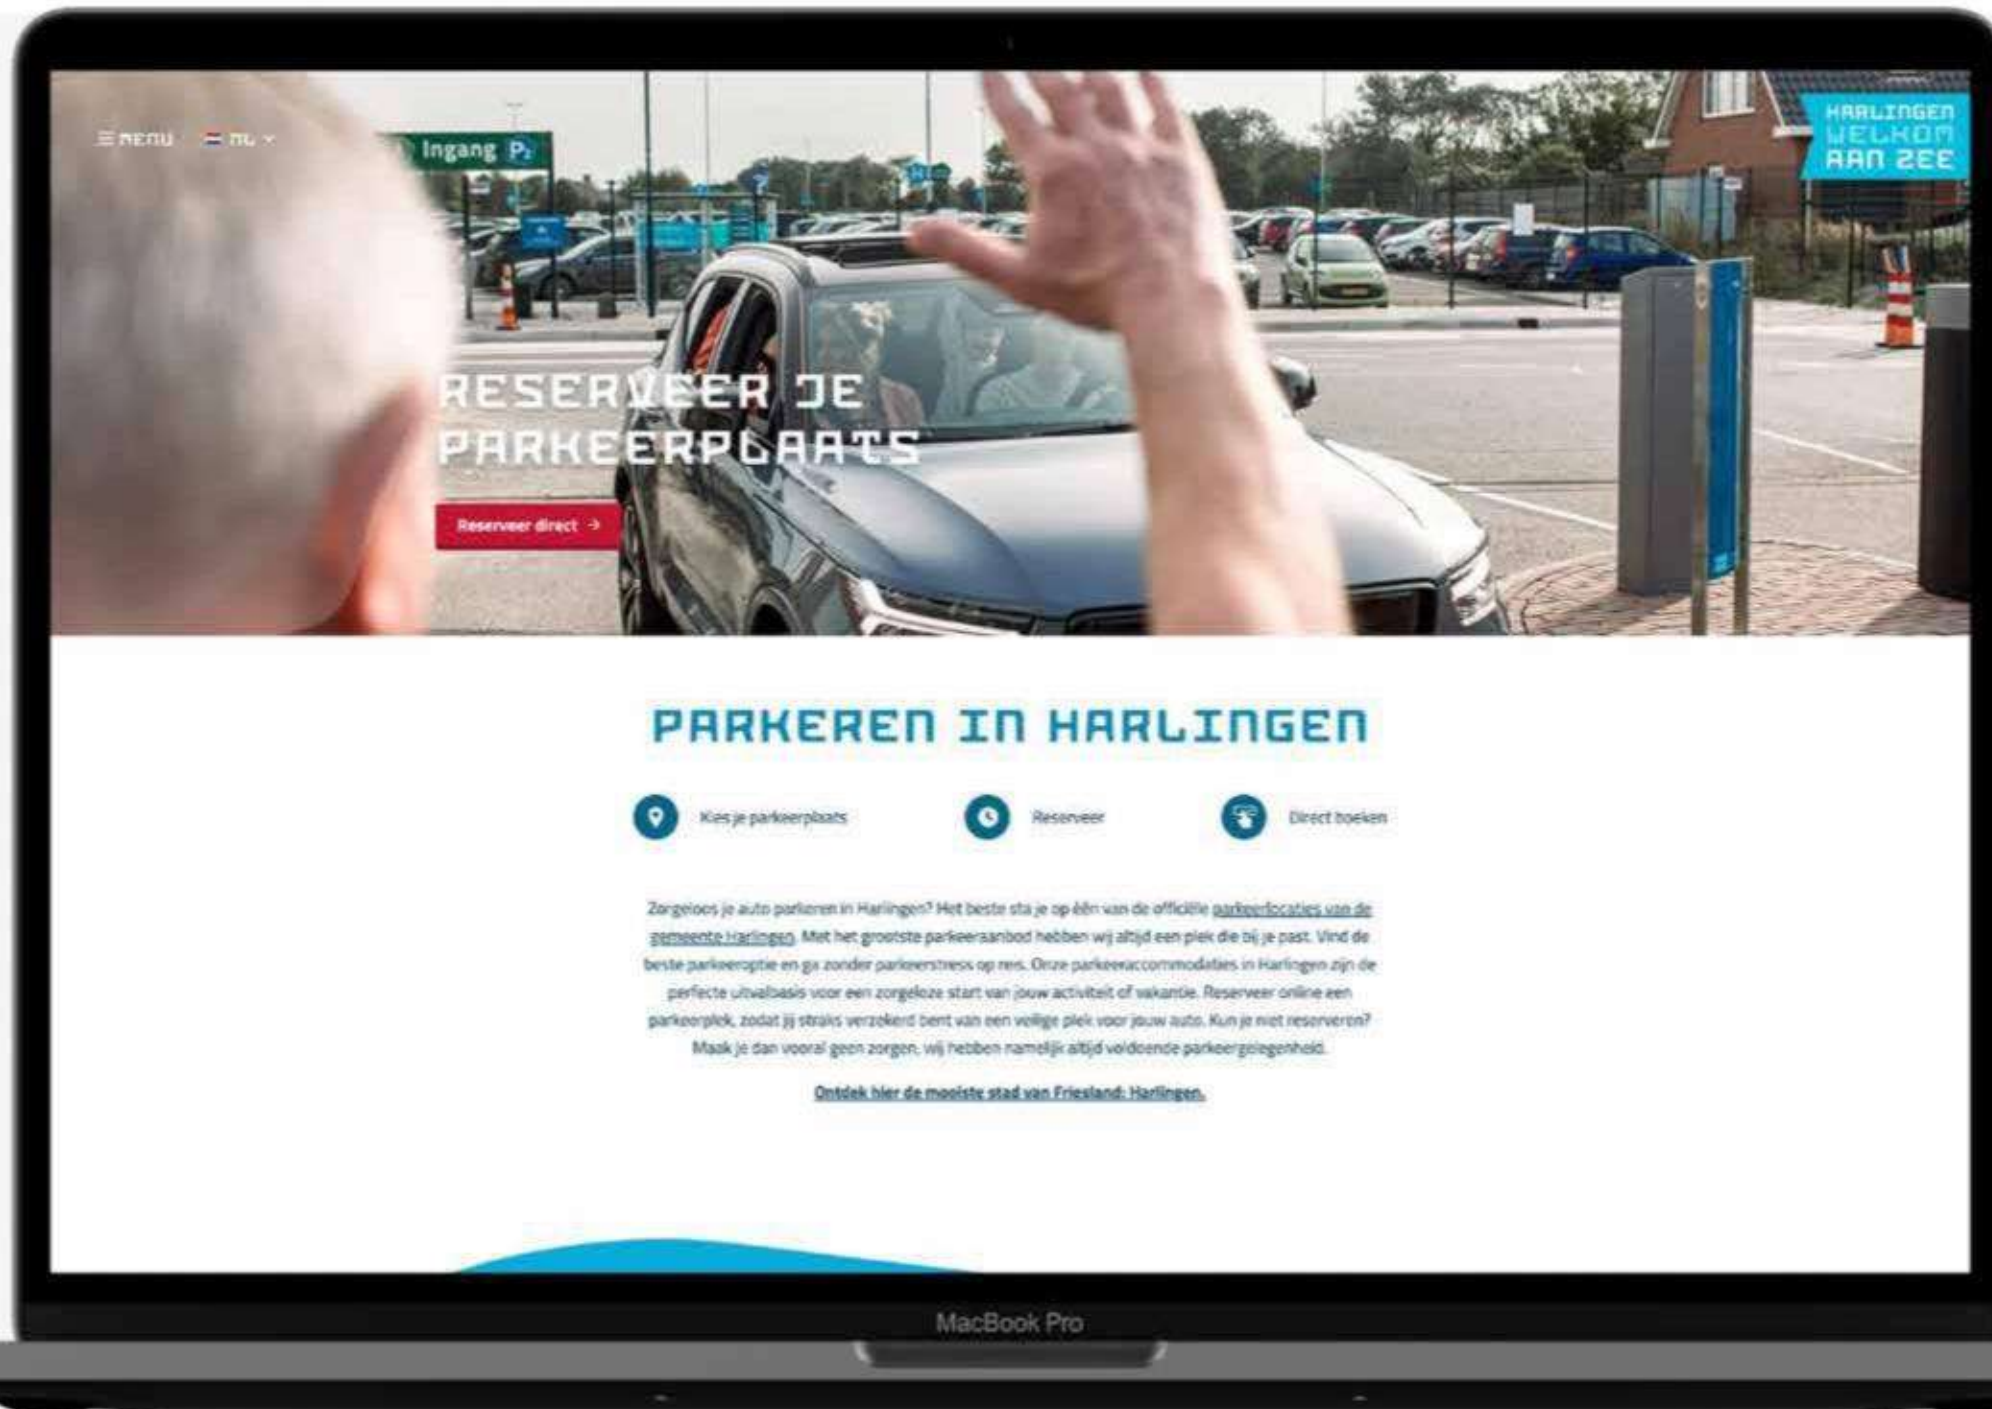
☰ MENU NL

Ingang P2

HARLINGEN WELKOM AAN ZEE

RESERVEER JE PARKEERPLAATS

Reserveer direct →

PARKEREN IN HARLINGEN

Kies je parkeerplaats

Reserveer

Direct boeken

Zorgeloos je auto parkeren in Harlingen? Het beste sta je op één van de officiële parkeerlocaties van de gemeente Harlingen. Met het grootste parkeeraanbod hebben wij altijd een plek die bij je past. Vind de beste parkeeroptie en ga zonder parkeerstress op reis. Onze parkeeraccommodaties in Harlingen zijn de perfecte uitvalbasis voor een zorgeloze start van jouw activiteit of vakantie. Reserveer online een parkeerplek, zodat jij straks verzekerd bent van een veilige plek voor jouw auto. Kun je niet reserveren? Maak je dan vooral geen zorgen, wij hebben namelijk altijd voldoende parkeergelegenheid.

Ontdek hier de mooiste stad van Friesland: Harlingen.

MacBook Pro